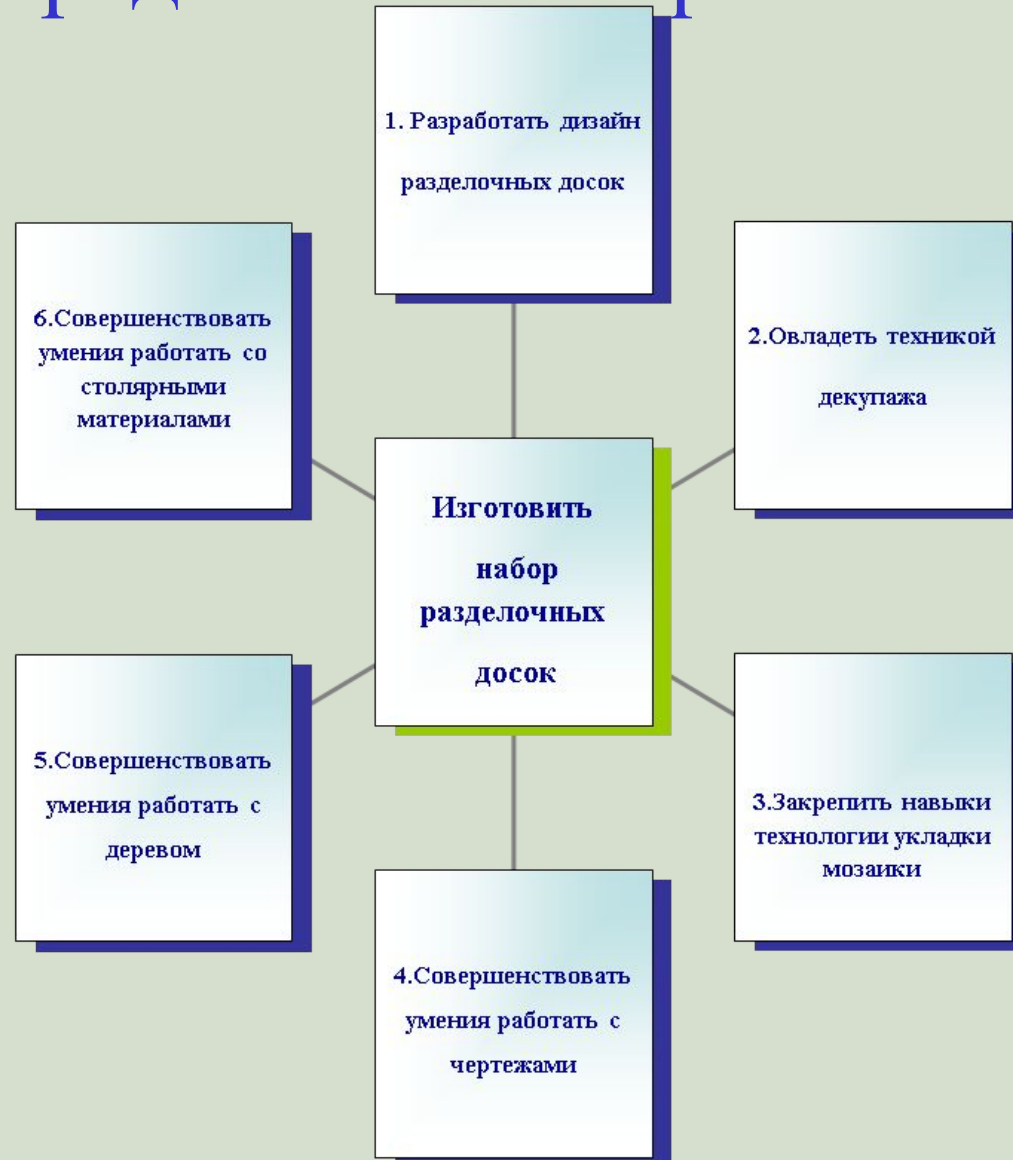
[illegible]

1. Разработать дизайн разделочных досок

6.Совершенствовать умения работать со столярными материалами

2.Овладеть техникой декупажа

Изготовить набор разделочных досок

5.Совершенствовать умения работать с деревом

3.Закрепить навыки технологии укладки мозаики

4.Совершенствовать умения работать с чертежами